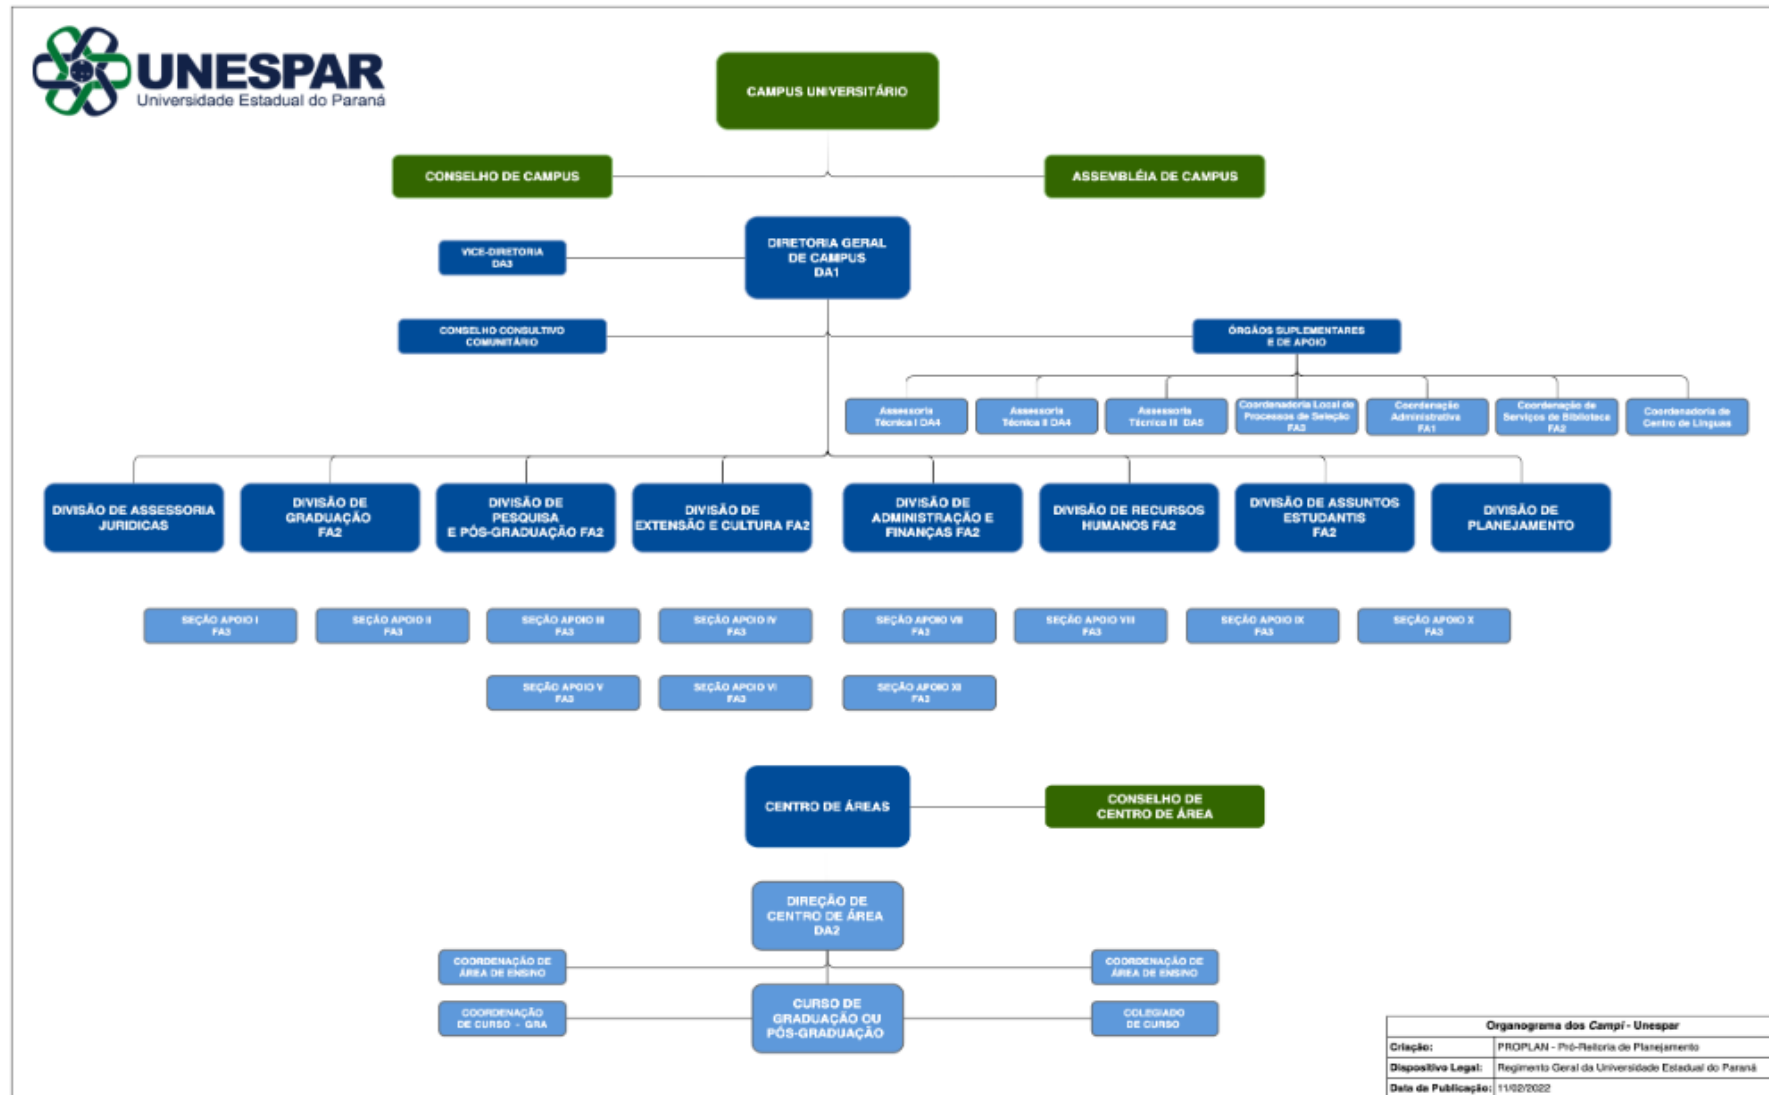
UNESPAR
Universidade Estadual do Paraná

CAMPUS UNIVERSITÁRIO

CONSELHO DE CAMPUS

ASSEMBLÉIA DE CAMPUS

VICE-DIRETORIA DA3

DIRETORIA GERAL DE CAMPUS DA1

CONSELHO CONSULTIVO COMUNITÁRIO

ÓRGÃOS SUPLEMENTARES E DE APOIO

Assessoria Técnica I DA4

Assessoria Técnica II DA4

Assessoria Técnica III DA5

Coordenadoria Local de Processos de Seleção FA3

Coordenação Administrativa FA1

Coordenação de Serviços de Biblioteca FA2

Coordenadoria de Centro de Línguas

DIVISÃO DE ASSESSORIA JURIDICAS

DIVISÃO DE GRADUAÇÃO FA2

DIVISÃO DE PESQUISA E PÓS-GRADUAÇÃO FA2

DIVISÃO DE EXTENSÃO E CULTURA FA2

DIVISÃO DE ADMINISTRAÇÃO E FINANÇAS FA2

DIVISÃO DE RECURSOS HUMANOS FA2

DIVISÃO DE ASSUNTOS ESTUDANTIS FA2

DIVISÃO DE PLANEJAMENTO

SEÇÃO APOIO I FA3

SEÇÃO APOIO II FA3

SEÇÃO APOIO III FA3

SEÇÃO APOIO IV FA3

SEÇÃO APOIO VII FA3

SEÇÃO APOIO VIII FA3

SEÇÃO APOIO IX FA3

SEÇÃO APOIO X FA3

SEÇÃO APOIO V FA3

SEÇÃO APOIO VI FA3

SEÇÃO APOIO XI FA3

CENTRO DE ÁREAS

CONSELHO DE CENTRO DE ÁREA

DIREÇÃO DE CENTRO DE ÁREA DA2

COORDENAÇÃO DE ÁREA DE ENSINO

COORDENAÇÃO DE ÁREA DE ENSINO

COORDENAÇÃO DE CURSO - GRA

CURSO DE GRADUAÇÃO OU PÓS-GRADUAÇÃO

COLEGIADO DE CURSO

| Organograma dos *Campi* - Unespar | |
|---|---|
| Criação: | PROPLAN - Pró-Reitoria de Planejamento |
| Dispositivo Legal: | Regimento Geral da Universidade Estadual do Paraná |
| Data de Publicação: | 11/02/2022 |